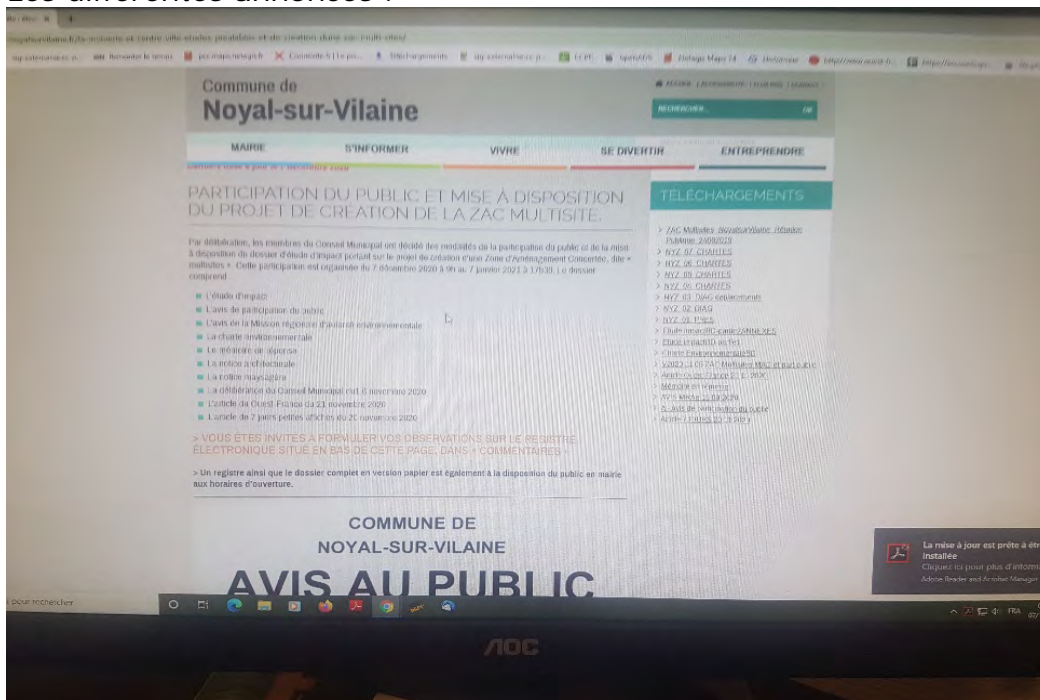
Commune de
Noyal-sur-Vilaine

MAIRIE
S'INFORMER
VIVRE
SE DIVERTIR
ENTREPRENDRE

RECHERCHER OK

PARTICIPATION DU PUBLIC ET MISE À DISPOSITION DU PROJET DE CRÉATION DE LA ZAC MULTISITE

Par délibération, les membres du Conseil Municipal ont décidé des modalités de la participation du public et de la mise à disposition du dossier d'étude d'impact portant sur le projet de création d'une Zone d'Aménagement Concerté, dite « multisites ». Cette participation est organisée du 7 décembre 2020 à 9h au 7 janvier 2021 à 17h30. Le dossier comprend :

L'étude d'impact
L'avis de participation du public
L'avis de la Mission régionale d'autorité environnementale
La charte environnementale
Le mémoire en réponse
La notice architecturale
La notice paysagère
La délibération du Conseil Municipal du 16 novembre 2020
L'article du Ouest France du 21 novembre 2020
L'article de 7 jours petites affiches du 20 novembre 2020

> VOUS ÊTES INVITÉS À FORMULER VOS OBSERVATIONS SUR LE REGISTRE ÉLECTRONIQUE SITUÉ EN BAS DE CETTE PAGE, DANS « COMMENTAIRES »

> Un registre ainsi que le dossier complet en version papier est également à la disposition du public en mairie aux horaires d'ouverture.

COMMUNE DE
NOYAL-SUR-VILAINE
AVIS AU PUBLIC

TÉLÉCHARGEMENTS
> ZAC Multisites
> NYZ 07 CHARTES
> NYZ 06 CHARTES
> NYZ 05 CHARTES
> NYZ 04 CHARTES
> NYZ 03 DIAG
> NYZ 02 DIAG
> NYZ 01 Pieces
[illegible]

La mise à jour est prête à être installée
Cliquez ici pour plus d'informations
Adobe Reader and Acrobat Manager

AOC